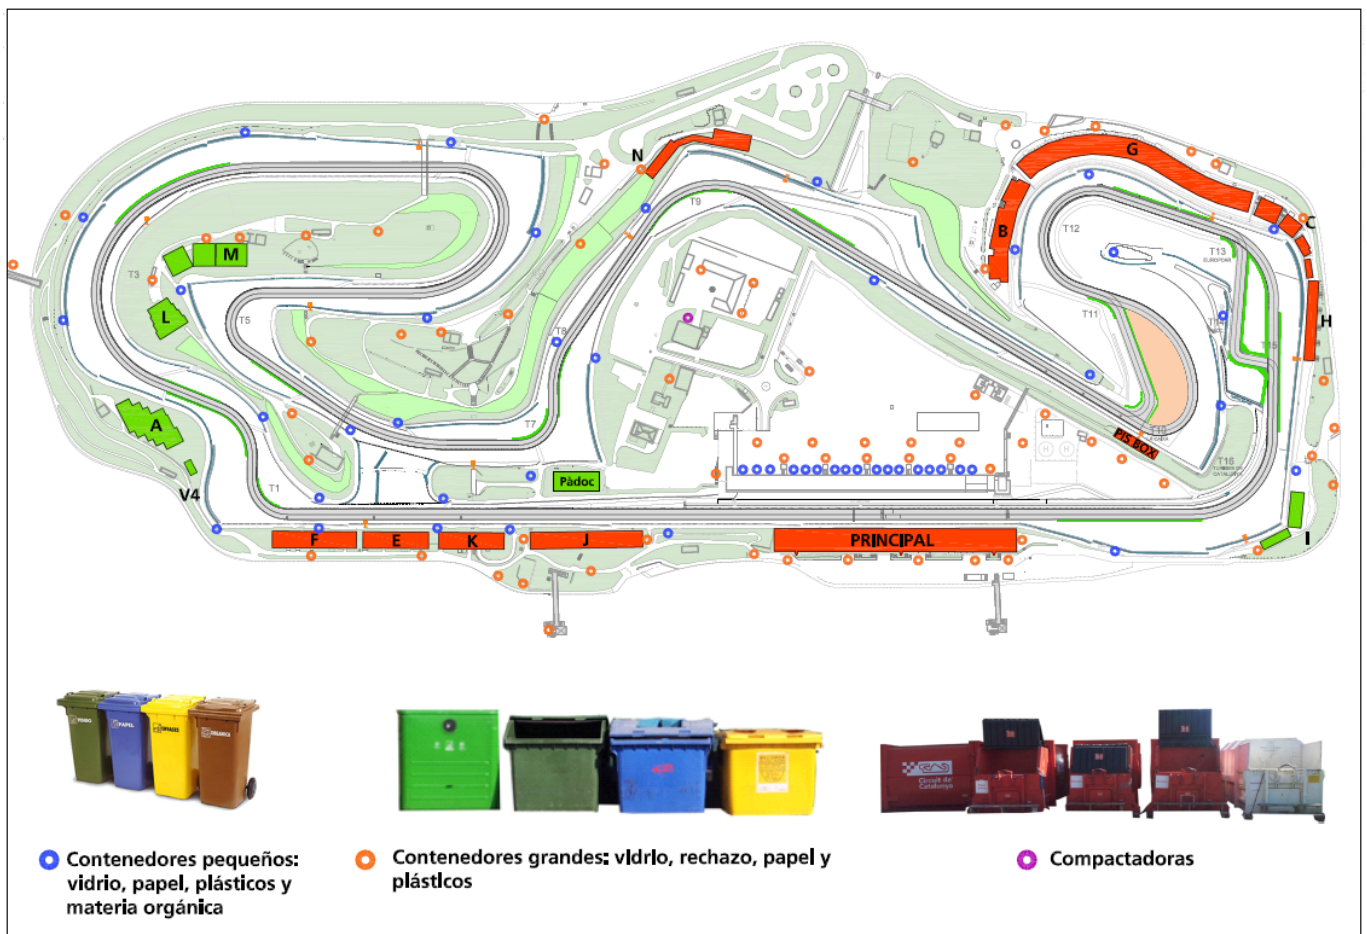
N
G
C
B
T12
T13
H
T11
T9
M
T3
L
T5
T8
T7
A
T1
V4
Pàdoc
PIT BOX
T10
T16
F
E
K
J
PRINCIPAL
I

Contenedores pequeños: vidrio, papel, plásticos y materia orgánica

Contenedores grandes: vidrio, rechazo, papel y plásticos

Compactadoras